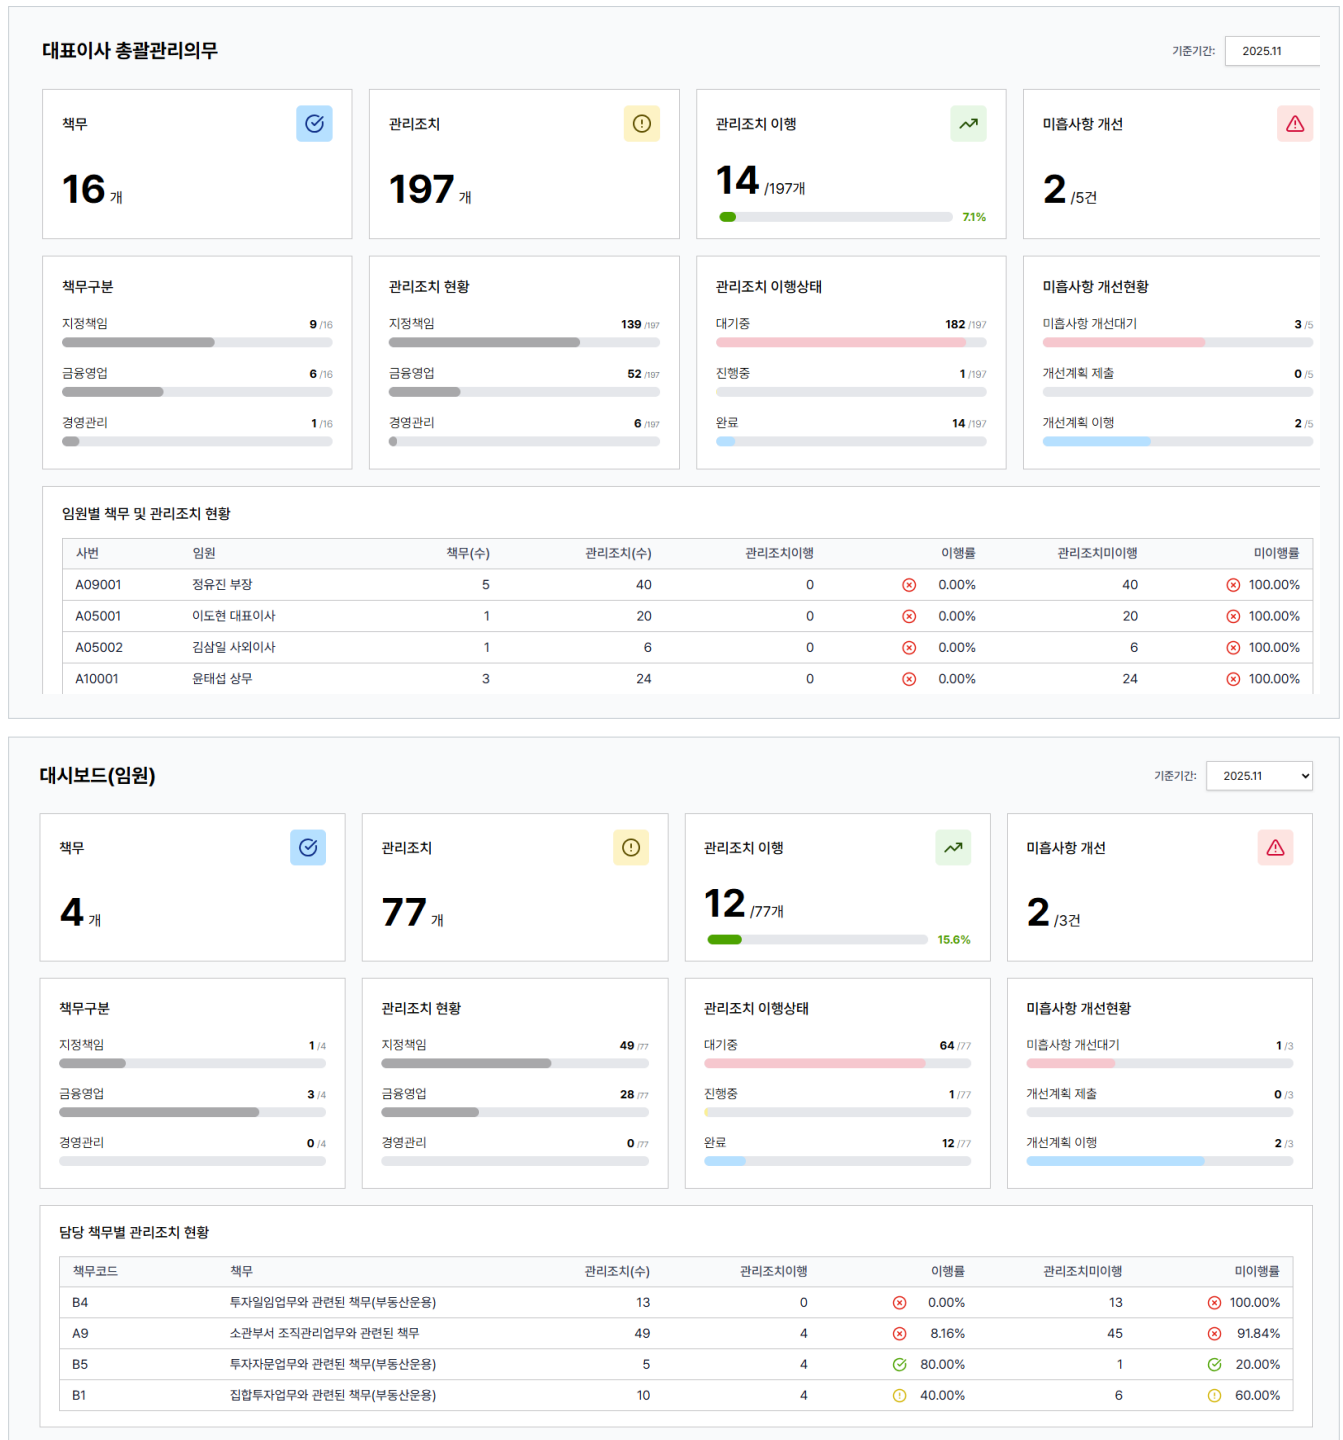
대표이사 총괄관리의무

기준기간: 2025.11

책무
16 개

관리조치
197 개

관리조치 이행
14 /197개
7.1%

미흡사항 개선
2 /5건

책무구분
지정책임 9 /16
금융영업 6 /16
경영관리 1 /16

관리조치 현황
지정책임 139 /197
금융영업 52 /197
경영관리 6 /197

관리조치 이행상태
대기중 182 /197
진행중 1 /197
완료 14 /197

미흡사항 개선현황
미흡사항 개선대기 3 /5
개선계획 제출 0 /5
개선계획 이행 2 /5

임원별 책무 및 관리조치 현황

| 사번 | 임원 | 책무(수) | 관리조치(수) | 관리조치이행 | 이행률 | 관리조치미이행 | 미이행률 |
|---|---|---|---|---|---|---|---|
| A09001 | 정유진 부장 | 5 | 40 | 0 | 0.00% | 40 | 100.00% |
| A05001 | 이도현 대표이사 | 1 | 20 | 0 | 0.00% | 20 | 100.00% |
| A05002 | 김상일 사외이사 | 1 | 6 | 0 | 0.00% | 6 | 100.00% |
| A10001 | 윤태섭 상무 | 3 | 24 | 0 | 0.00% | 24 | 100.00% |

대시보드(임원)

기준기간: 2025.11

책무
4 개

관리조치
77 개

관리조치 이행
12 /77개
15.6%

미흡사항 개선
2 /3건

책무구분
지정책임 1 /4
금융영업 3 /4
경영관리 0 /4

관리조치 현황
지정책임 49 /77
금융영업 28 /77
경영관리 0 /77

관리조치 이행상태
대기중 64 /77
진행중 1 /77
완료 12 /77

미흡사항 개선현황
미흡사항 개선대기 1 /3
개선계획 제출 0 /3
개선계획 이행 2 /3

담당 책무별 관리조치 현황

| 책무코드 | 책무 | 관리조치(수) | 관리조치이행 | 이행률 | 관리조치미이행 | 미이행률 |
|---|---|---|---|---|---|---|
| B4 | 투자일임업무와 관련된 책무(부동산운용) | 13 | 0 | 0.00% | 13 | 100.00% |
| A9 | 소관부서 조직관리업무와 관련된 책무 | 49 | 4 | 8.16% | 45 | 91.84% |
| B5 | 투자자문업무와 관련된 책무(부동산운용) | 5 | 4 | 80.00% | 1 | 20.00% |
| B1 | 집합투자업무와 관련된 책무(부동산운용) | 10 | 4 | 40.00% | 6 | 60.00% |